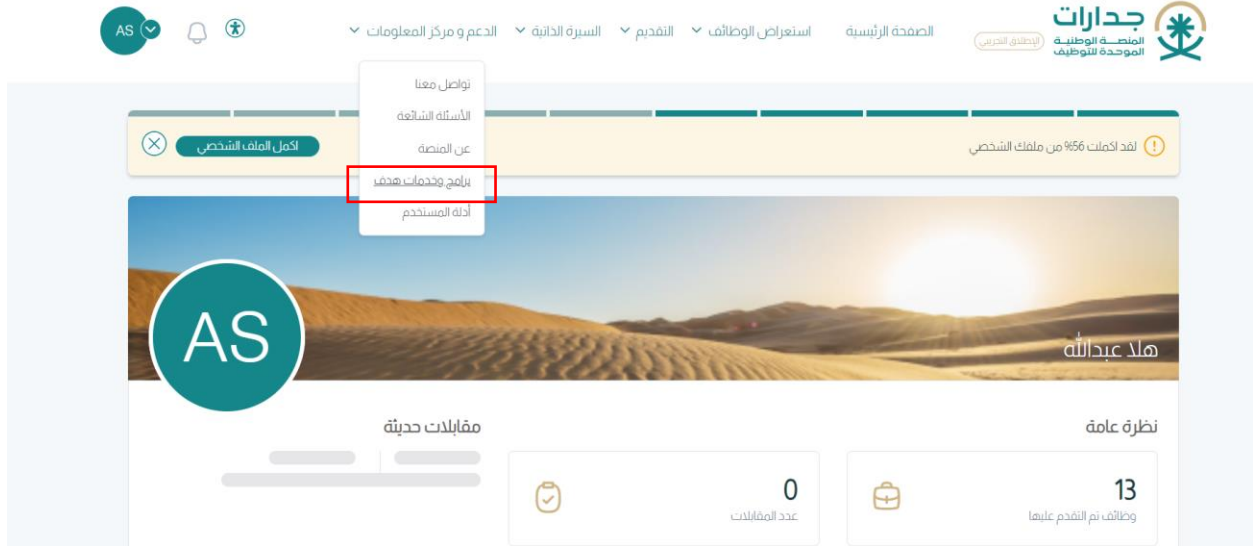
جدارات
المنصة الوطنية الموحدة للتوظيف
الإطلاق التجريبي
الصفحة الرئيسية
استعراض الوظائف
التقديم
السيرة الذاتية
الدعم و مركز المعلومات
AS

تواصل معنا
الأسئلة الشائعة
عن المنصة
برامج وخدمات هدف
أدلة المستخدم

لقد اكملت 56% من ملفك الشخصي
اكمل الملف الشخصي

AS
هلا عبدالله

نظرة عامة
13
وظائف تم التقدم عليها
0
عدد المقابلات

مقابلات حديثة